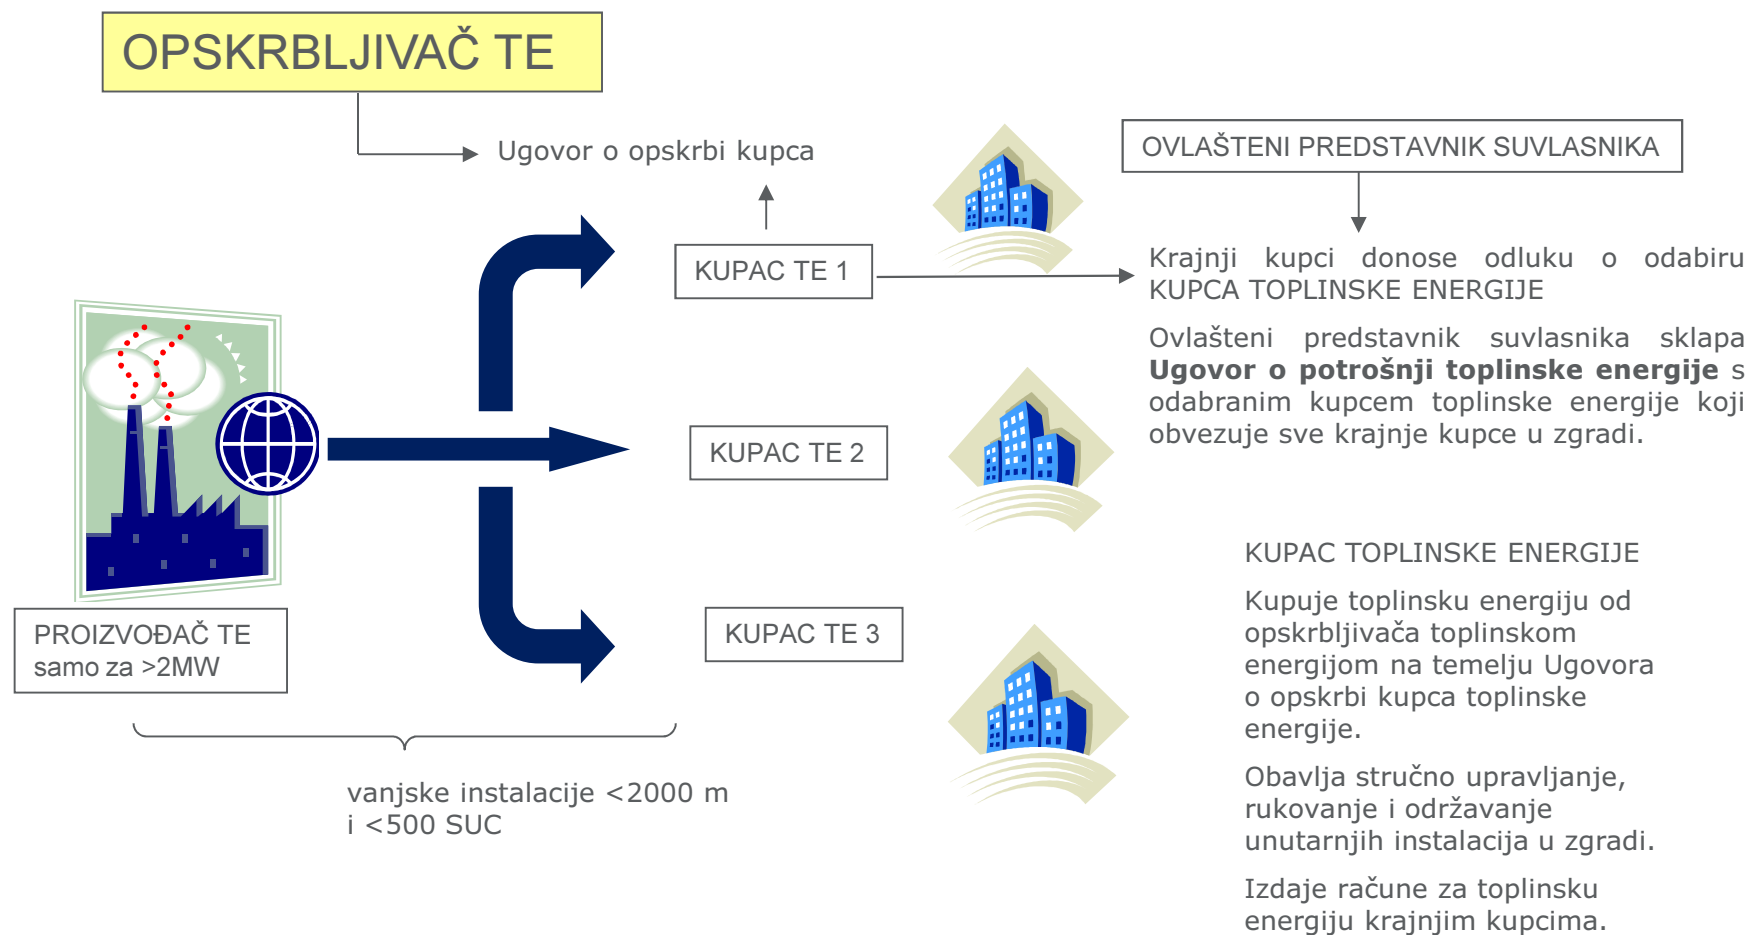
OPSKRBLJIVAČ TE

Ugovor o opskrbi kupca

OVLAŠTENI PREDSTAVNIK SUVLASNIKA

KUPAC TE 1

Krajnji kupci donose odluku o odabiru KUPCA TOPLINSKE ENERGIJE

Ovlašteni predstavnik suvlasnika sklapa **Ugovor o potrošnji toplinske energije** s odabranim kupcem toplinske energije koji obvezuje sve krajnje kupce u zgradi.

KUPAC TE 2

KUPAC TOPLINSKE ENERGIJE

Kupuje toplinsku energiju od opskrbljivača toplinskom energijom na temelju Ugovora o opskrbi kupca toplinske energije.

Obavlja stručno upravljanje, rukovanje i održavanje unutarnjih instalacija u zgradi.

Izdaje račune za toplinsku energiju krajnjim kupcima.

PROIZVOĐAČ TE
samo za >2MW

KUPAC TE 3

vanjske instalacije <2000 m i <500 SUC